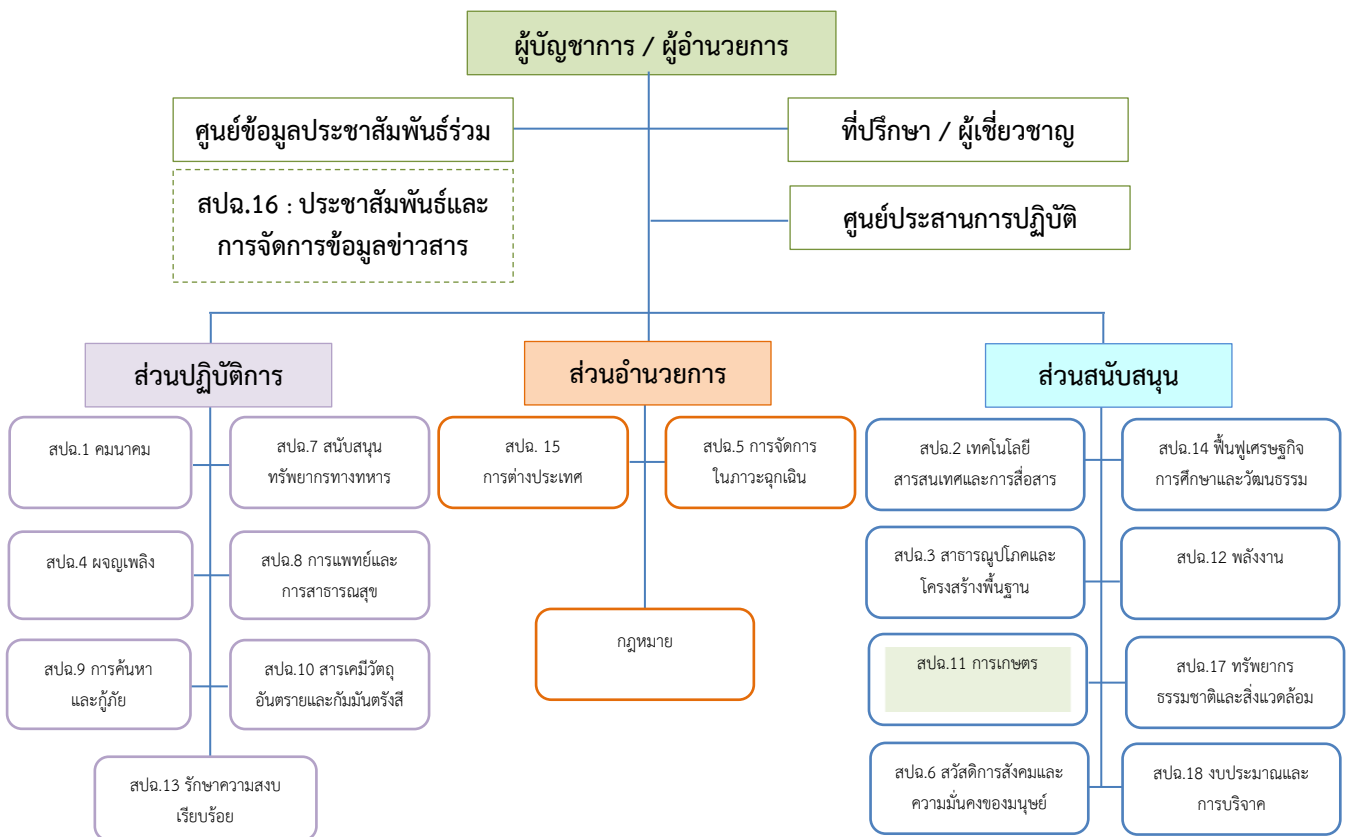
ผู้บัญชาการ / ผู้อำนวยการ

ศูนย์ข้อมูลประชาสัมพันธ์ร่วม

ที่ปรึกษา / ผู้เชี่ยวชาญ

สปฉ.16 : ประชาสัมพันธ์และการจัดการข้อมูลข่าวสาร

ศูนย์ประสานการปฏิบัติ

ส่วนปฏิบัติการ

สปฉ.1 คมนาคม

สปฉ.7 สนับสนุนทรัพยากรทางทหาร

สปฉ.4 ผจญเพลิง

สปฉ.8 การแพทย์และการสาธารณสุข

สปฉ.9 การค้นหาและกู้ภัย

สปฉ.10 สารเคมีวัตถุอันตรายและกัมมันตรังสี

สปฉ.13 รักษาความสงบเรียบร้อย

ส่วนอำนวยการ

สปฉ. 15 การต่างประเทศ

สปฉ.5 การจัดการในภาวะฉุกเฉิน

กฎหมาย

ส่วนสนับสนุน

สปฉ.2 เทคโนโลยีสารสนเทศและการสื่อสาร

สปฉ.14 ฟื้นฟูเศรษฐกิจ การศึกษาและวัฒนธรรม

สปฉ.3 สาธารณูปโภคและโครงสร้างพื้นฐาน

สปฉ.12 พลังงาน

สปฉ.11 การเกษตร

สปฉ.17 ทรัพยากรธรรมชาติและสิ่งแวดล้อม

สปฉ.6 สวัสดิการสังคมและความมั่นคงของมนุษย์

สปฉ.18 งบประมาณและการบริจาค